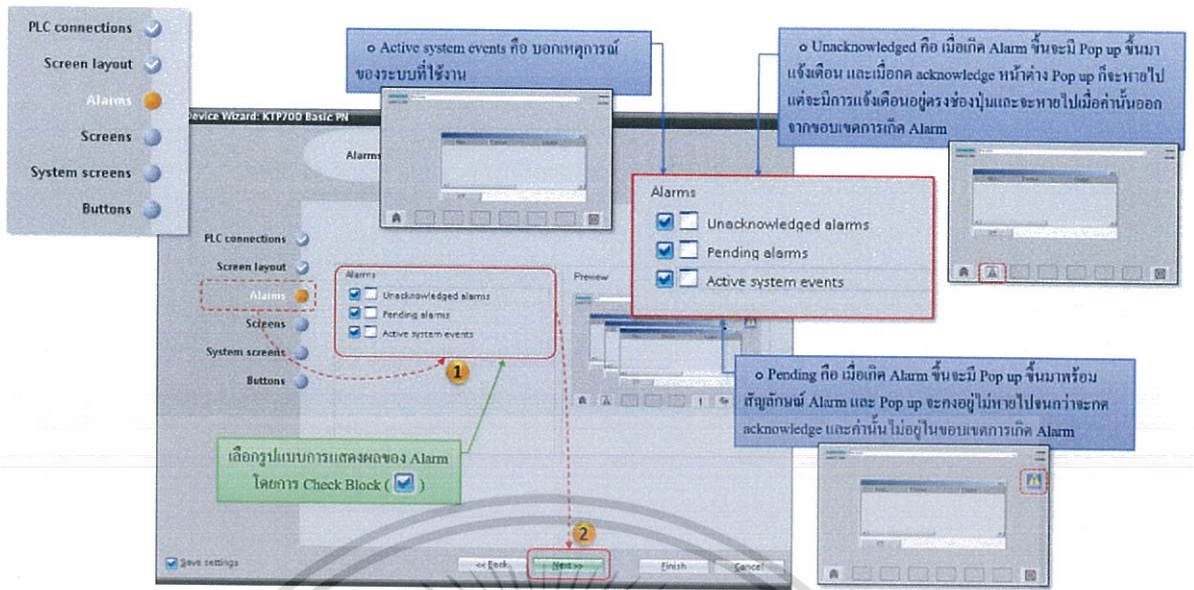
PLC connections

Screen layout

Alarms

Screens

System screens

Buttons

o Active system events คือ บอกเหตุการณ์ของระบบที่ใช้งาน

o Unacknowledged คือ เมื่อเกิด Alarm ขึ้นจะมี Pop up ขึ้นมาแจ้งเตือน และเมื่อกด acknowledge หน้าต่าง Pop up ก็จะหายไป แต่จะมีการแจ้งเตือนอยู่ตรงช่องปุ่มและจะหายไปเมื่อค่านั้นออกจากขอบเขตการเกิด Alarm

Device Wizard: KTP700 Basic PN

Alarms

Alarms

Unacknowledged alarms

Pending alarms

Active system events

PLC connections

Screen layout

Alarms

Screens

System screens

Buttons

Alarms

Unacknowledged alarms

Pending alarms

Active system events

Preview

1

o Pending คือ เมื่อเกิด Alarm ขึ้นจะมี Pop up ขึ้นมาพร้อมสัญลักษณ์ Alarm และ Pop up จะคงอยู่ไม่หายไปจนกว่าจะกด acknowledge และค่านั้นไม่อยู่ในขอบเขตการเกิด Alarm

เลือกรูปแบบการแสดงผลของ Alarm โดยการ Check Block ( )

2

Save settings

<< Back

Next >>

Finish

Cancel